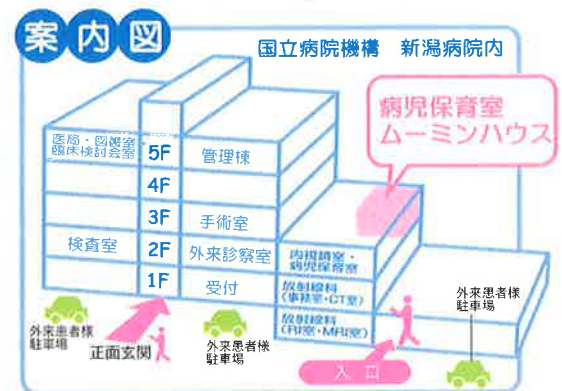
案内図

国立病院機構　新潟病院内

病児保育室
ムーミンハウス

医局・図書室
臨床検討会室

5F　管理棟
4F
3F　手術室
2F　外来診察室
1F　受付

検査室

肉親待室・
病児保育室

放射線科
(事務室・CT室)

放射線科
(RI室・MRI室)

外来患者様
駐車場

外来患者様
駐車場

正面玄関

外来患者様
駐車場

入口